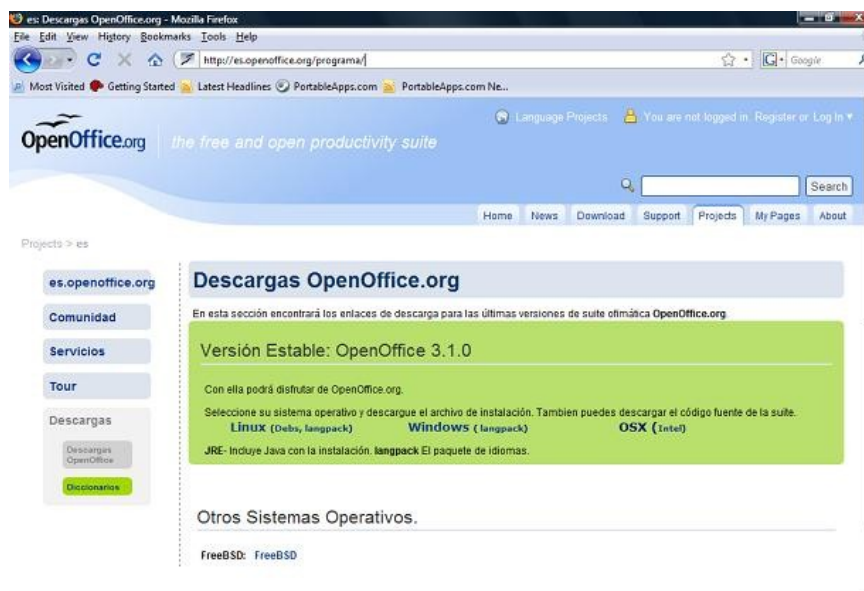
es: Descargas OpenOffice.org - Mozilla Firefox

File Edit View History Bookmarks Tools Help

http://es.openoffice.org/programa/

Google

Most Visited Getting Started Latest Headlines PortableApps.com PortableApps.com Ne...

OpenOffice.org the free and open productivity suite

Language Projects You are not logged in. Register or Log In

Search

Home News Download Support Projects My Pages About

Projects > es

es.openoffice.org

Comunidad

Servicios

Tour

Descargas

Descargas OpenOffice

Diccionarios

Descargas OpenOffice.org

En esta sección encontrará los enlaces de descarga para las últimas versiones de suite ofimática OpenOffice.org.

Versión Estable: OpenOffice 3.1.0

Con ella podrá disfrutar de OpenOffice.org.

Seleccione su sistema operativo y descargue el archivo de instalación. Tambien puedes descargar el código fuente de la suite.

Linux (Debs, langpack) Windows (langpack) OSX (Intel)

JRE- Incluye Java con la instalación. langpack El paquete de idiomas.

Otros Sistemas Operativos.

FreeBSD: FreeBSD